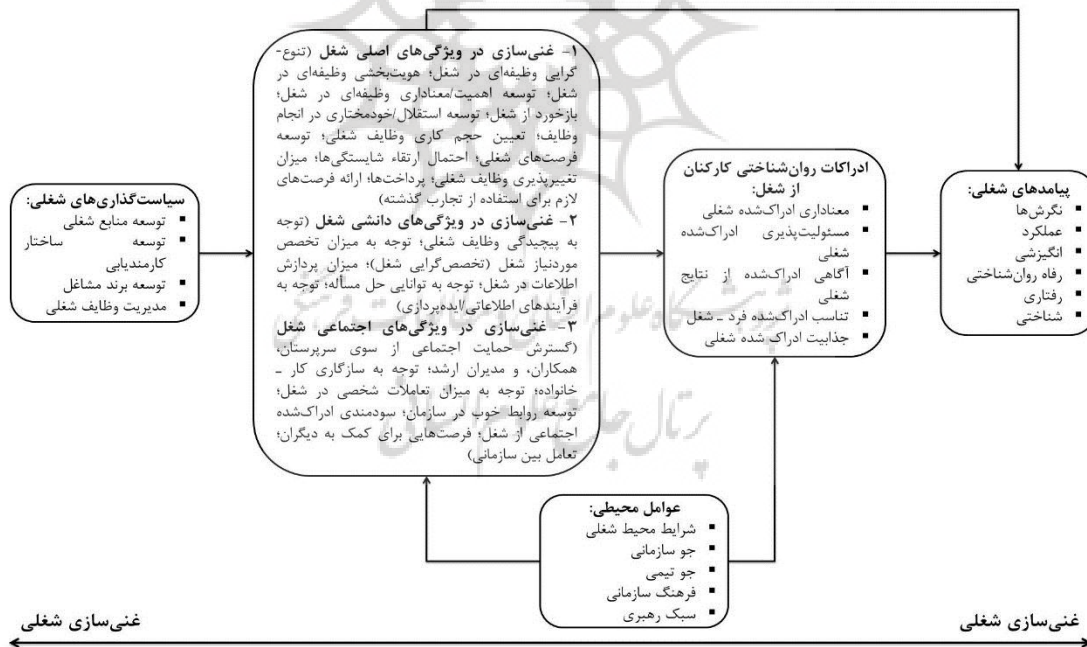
سیاست‌گذاری‌های شغلی:
- توسعه منابع شغلی
- توسعه ساختار کارمندیابی
- توسعه برند مشاغل
- مدیریت وظایف شغلی

۱- غنی‌سازی در ویژگی‌های اصلی شغل (تنوع‌گرایی وظیفه‌ای در شغل؛ هویت‌بخشی وظیفه‌ای در شغل؛ توسعه اهمیت/معناداری وظیفه‌ای در شغل؛ بازخورد از شغل؛ توسعه استقلال/خودمختاری در انجام وظایف؛ تعیین حجم کاری وظایف شغلی؛ توسعه فرصت‌های شغلی؛ احتمال ارتقاء شایستگی‌ها؛ میزان تغییرپذیری وظایف شغلی؛ پرداخت‌ها؛ ارائه فرصت‌های لازم برای استفاده از تجارب گذشته)
۲- غنی‌سازی در ویژگی‌های دانشی شغل (توجه به پیچیدگی وظایف شغلی؛ توجه به میزان تخصص موردنیاز شغل (تخصص‌گرایی شغل)؛ میزان پردازش اطلاعات در شغل؛ توجه به توانایی حل مسأله؛ توجه به فرآیندهای اطلاعاتی/ایده‌پردازی)
۳- غنی‌سازی در ویژگی‌های اجتماعی شغل (گسترش حمایت اجتماعی از سوی سرپرستان، همکاران، و مدیران ارشد؛ توجه به سازگاری کار ـ خانواده؛ توجه به میزان تعاملات شخصی در شغل؛ توسعه روابط خوب در سازمان؛ سودمندی ادراک‌شده اجتماعی از شغل؛ فرصت‌هایی برای کمک به دیگران؛ تعامل بین سازمانی)

ادراکات روان‌شناختی کارکنان از شغل:
- معناداری ادراک‌شده شغلی
- مسئولیت‌پذیری ادراک‌شده شغلی
- آگاهی ادراک‌شده از نتایج شغلی
- تناسب ادراک‌شده فرد ـ شغل
- جذابیت ادراک شده شغلی

پیامدهای شغلی:
- نگرش‌ها
- عملکرد
- انگیزشی
- رفاه روان‌شناختی
- رفتاری
- شناختی

عوامل محیطی:
- شرایط محیط شغلی
- جو سازمانی
- جو تیمی
- فرهنگ سازمانی
- سبک رهبری

غنی‌سازی شغلی
غنی‌سازی شغلی